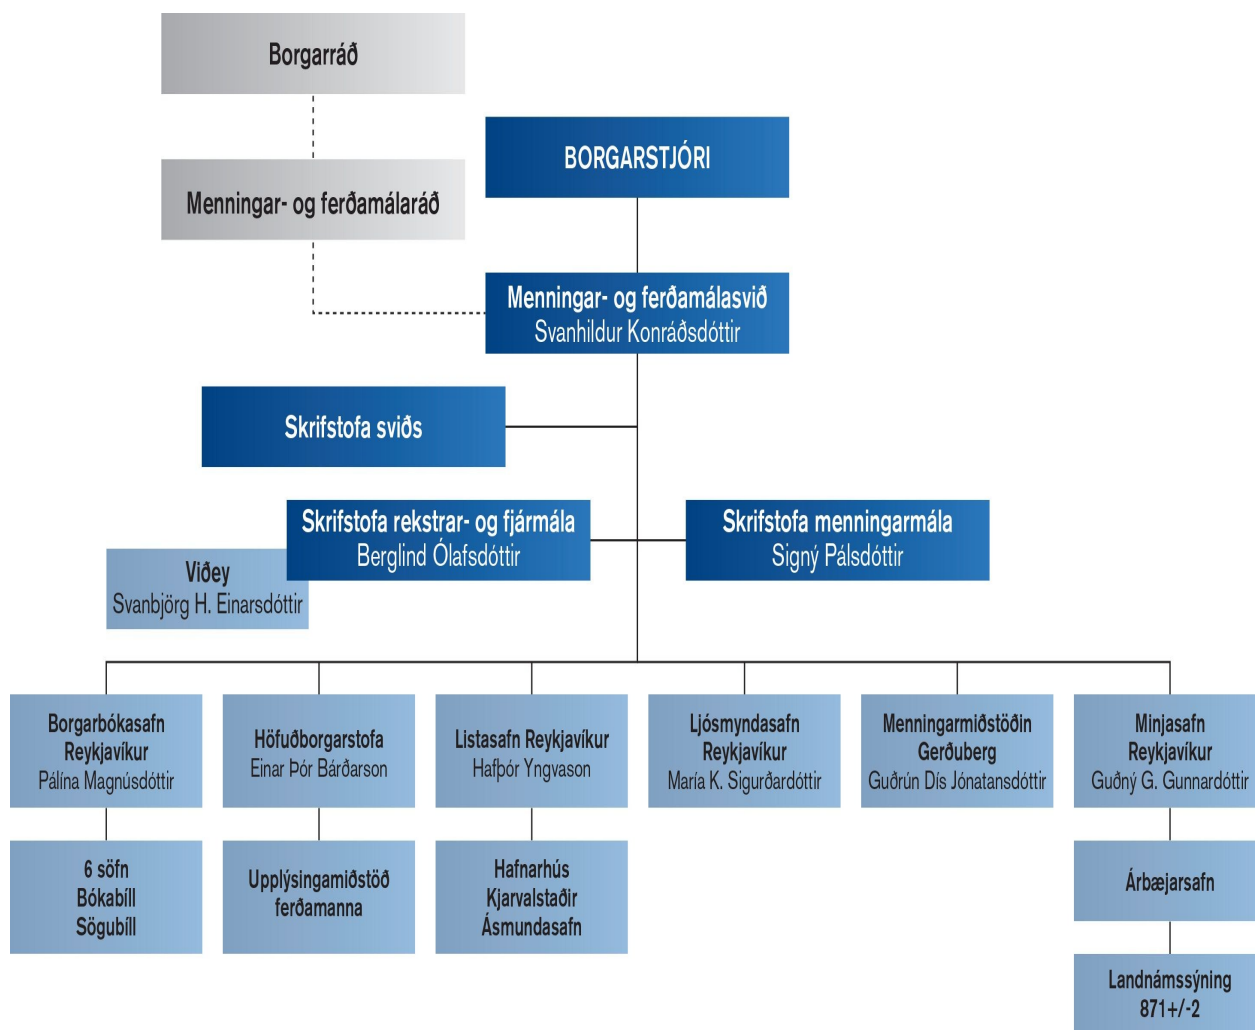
Borgarráð

Menningar- og ferðamálaráð

BORGARSTJÓRI

Menningar- og ferðamálasvið
Svanhildur Konráðsdóttir

Skrifstofa sviðs

Skrifstofa rekstrar- og fjármála
Berglind Ólafsdóttir

Skrifstofa menningarmála
Signý Pálsdóttir

Viðey
Svanbjörg H. Einarsdóttir

Borgarbókasafn Reykjavíkur
Pálína Magnúsdóttir

6 söfn
Bókabíll
Sögubíll

Höfuðborgarstofa
Einar Þór Bárðarson

Upplýsingamiðstöð ferðamanna

Listasafn Reykjavíkur
Hafþór Yngvason

Hafnarhús
Kjarvalstaðir
Ásmundasafn

Ljósmyndasafn Reykjavíkur
María K. Sigurðardóttir

Menningarmiðstöðin Gerðuberg
Guðrún Dís Jónatansdóttir

Minjasafn Reykjavíkur
Guðný G. Gunnardóttir

Árbæjarsafn

Landnámssýning 871+/-2